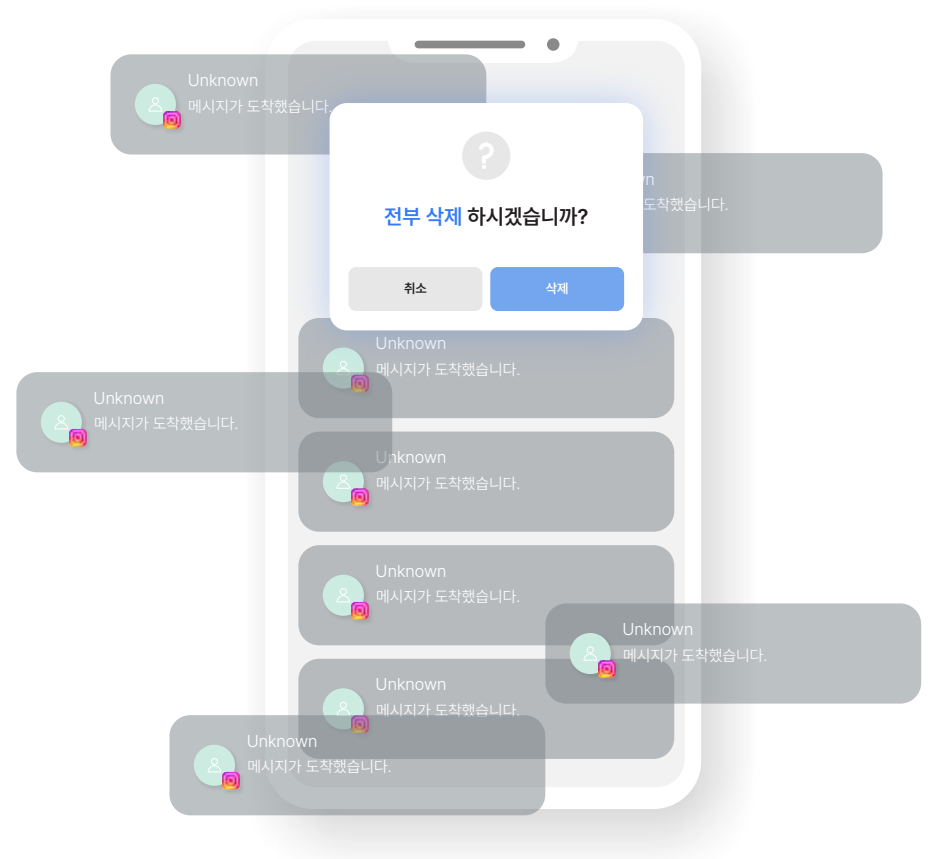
Unknown
메시지가 도착했습니다.

?

전부 삭제 하시겠습니까?

n
도착했습니다.

취소

삭제

Unknown
메시지가 도착했습니다.

Unknown
메시지가 도착했습니다.

Unknown
메시지가 도착했습니다.

Unknown
메시지가 도착했습니다.

Unknown
메시지가 도착했습니다.

Unknown
메시지가 도착했습니다.

Unknown
메시지가 도착했습니다.